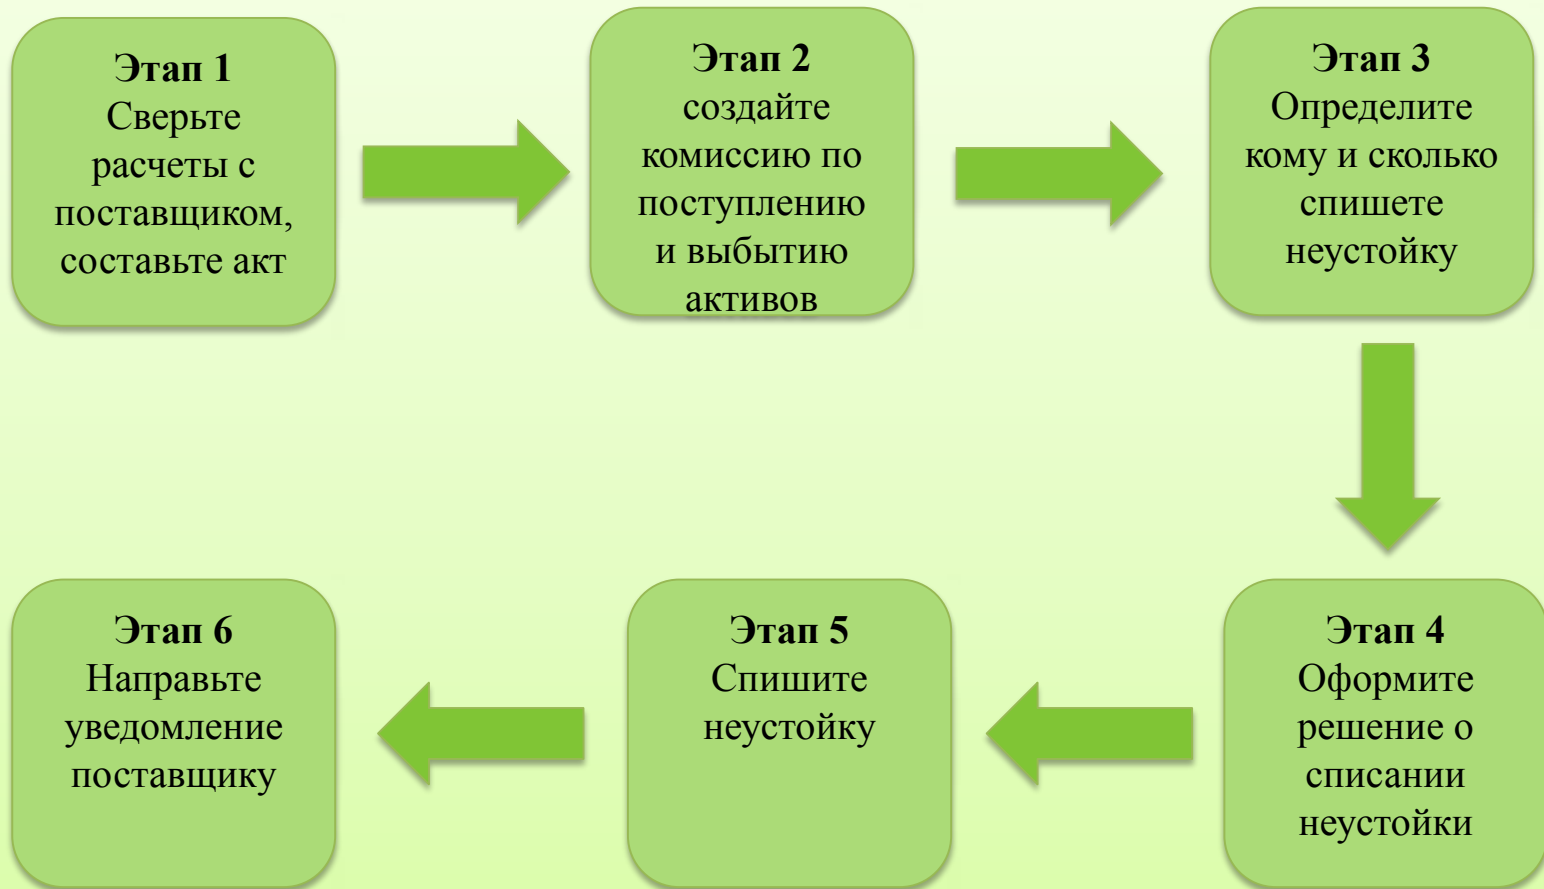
**Этап 1**
Сверьте расчеты с поставщиком, составьте акт

**Этап 2**
создайте комиссию по поступлению и выбытию активов

**Этап 3**
Определите кому и сколько спишете неустойку

**Этап 4**
Оформите решение о списании неустойки

**Этап 5**
Спишите неустойку

**Этап 6**
Направьте уведомление поставщику